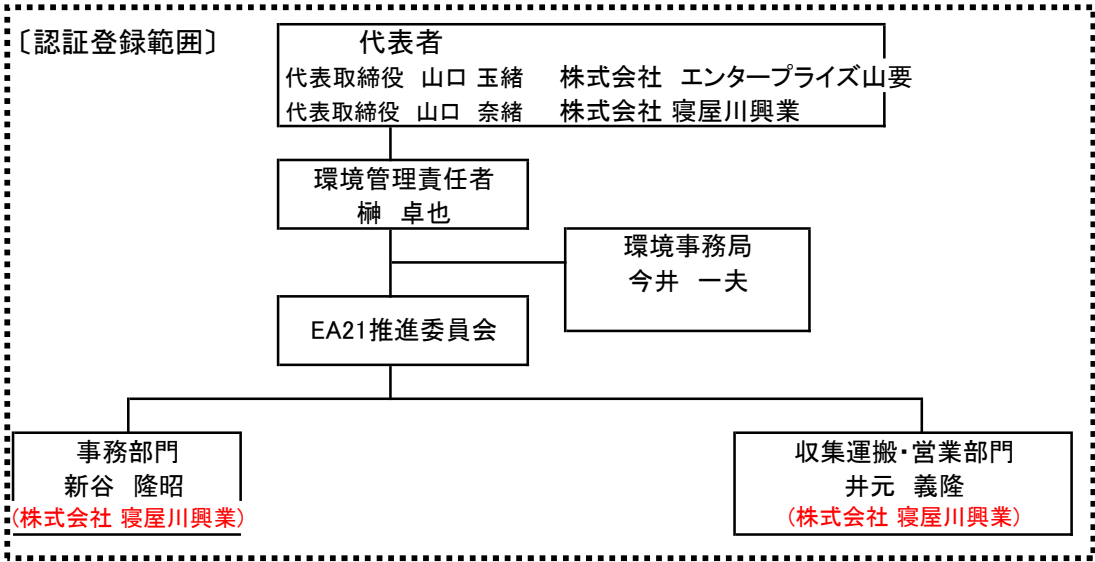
〔認証登録範囲〕

代表者
代表取締役 山口 玉緒 株式会社 エンタープライズ山要
代表取締役 山口 奈緒 株式会社 寝屋川興業

環境管理責任者
榊 卓也

環境事務局
今井 一夫

EA21推進委員会

事務部門
新谷 隆昭
(株式会社 寝屋川興業)

収集運搬・営業部門
井元 義隆
(株式会社 寝屋川興業)